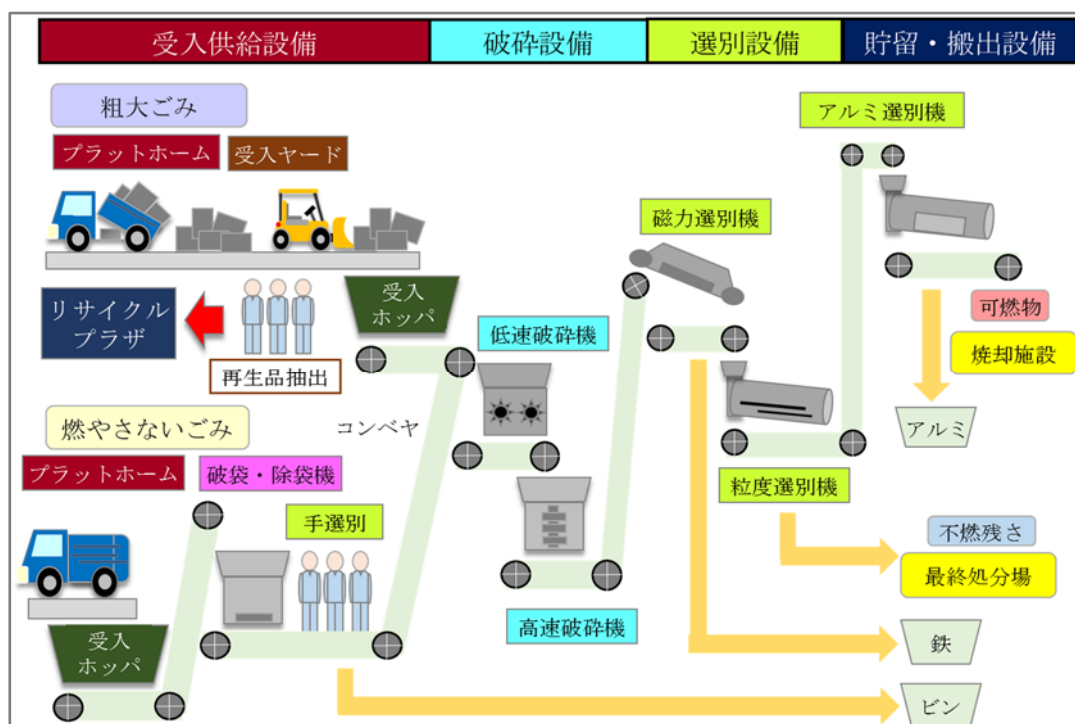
受入供給設備
破砕設備
選別設備
貯留・搬出設備

粗大ごみ
プラットホーム
受入ヤード
リサイクルプラザ
再生品抽出
受入ホッパ
低速破砕機
磁力選別機
アルミ選別機
可燃物
焼却施設
アルミ
コンベヤ
燃やさないごみ
プラットホーム
破袋・除袋機
手選別
高速破砕機
粒度選別機
不燃残さ
最終処分場
受入ホッパ
鉄
ビン